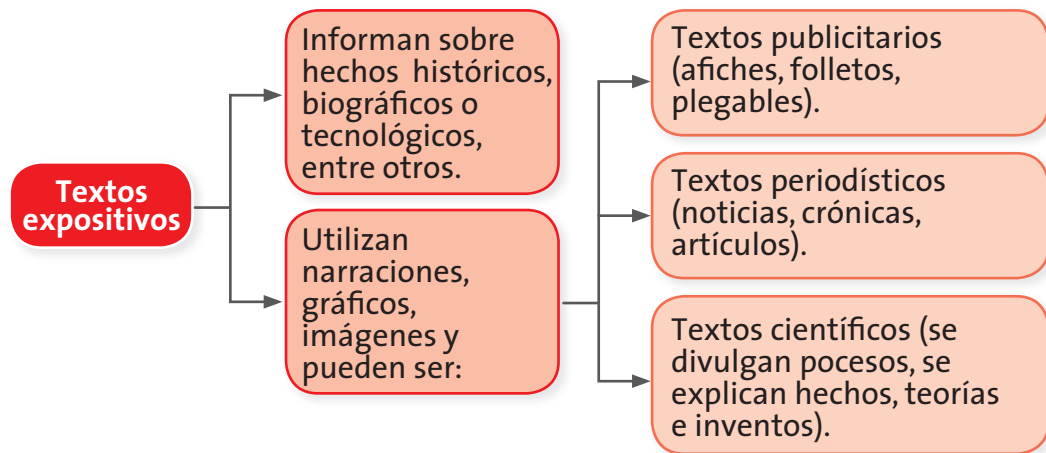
Textos expositivos

Informan sobre hechos históricos, biográficos o tecnológicos, entre otros.

Utilizan narraciones, gráficos, imágenes y pueden ser:

Textos publicitarios (afiches, folletos, plegables).

Textos periodísticos (noticias, crónicas, artículos).

Textos científicos (se divulgan pocesos, se explican hechos, teorías e inventos).